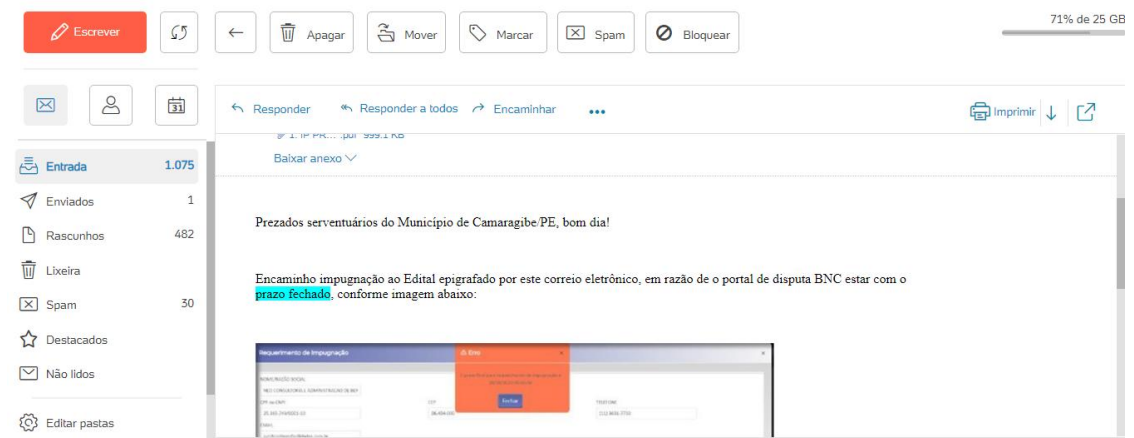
Escrever

Apagar

Mover

Marcar

Spam

Bloquear

71% de 25 GB

Responder

Responder a todos

Encaminhar

•••

Imprimir

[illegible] PR... .pdf 999.1 KB

Baixar anexo

Entrada 1.075

Enviados 1

Rascunhos 482

Lixeira

Spam 30

Destacados

Não lidos

Editar pastas

Prezados serventuários do Município de Camaragibe/PE, bom dia!

Encaminho impugnação ao Edital epigrafado por este correio eletrônico, em razão de o portal de disputa BNC estar com o prazo fechado, conforme imagem abaixo:

Requerimento de Impugnação

Erro

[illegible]

Fechar

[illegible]